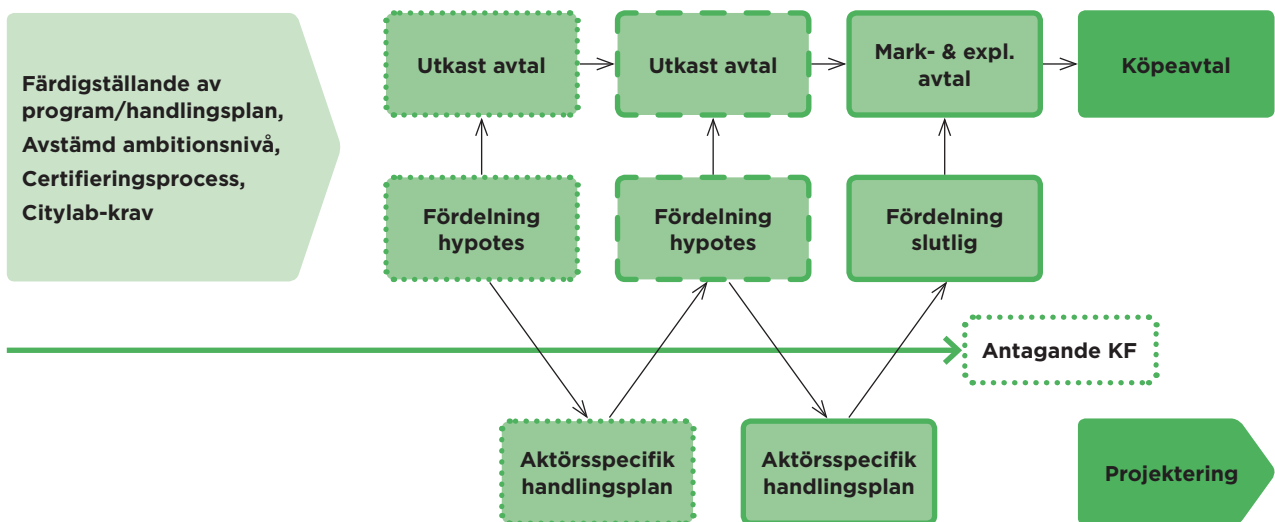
Färdigställande av program/handlingsplan, Avstämd ambitionsnivå, Certifieringsprocess, Citylab-krav

Utkast avtal

Utkast avtal

Mark- & expl. avtal

Köpeavtal

Fördelning hypotes

Fördelning hypotes

Fördelning slutlig

Antagande KF

Aktörsspecifik handlingsplan

Aktörsspecifik handlingsplan

Projektering